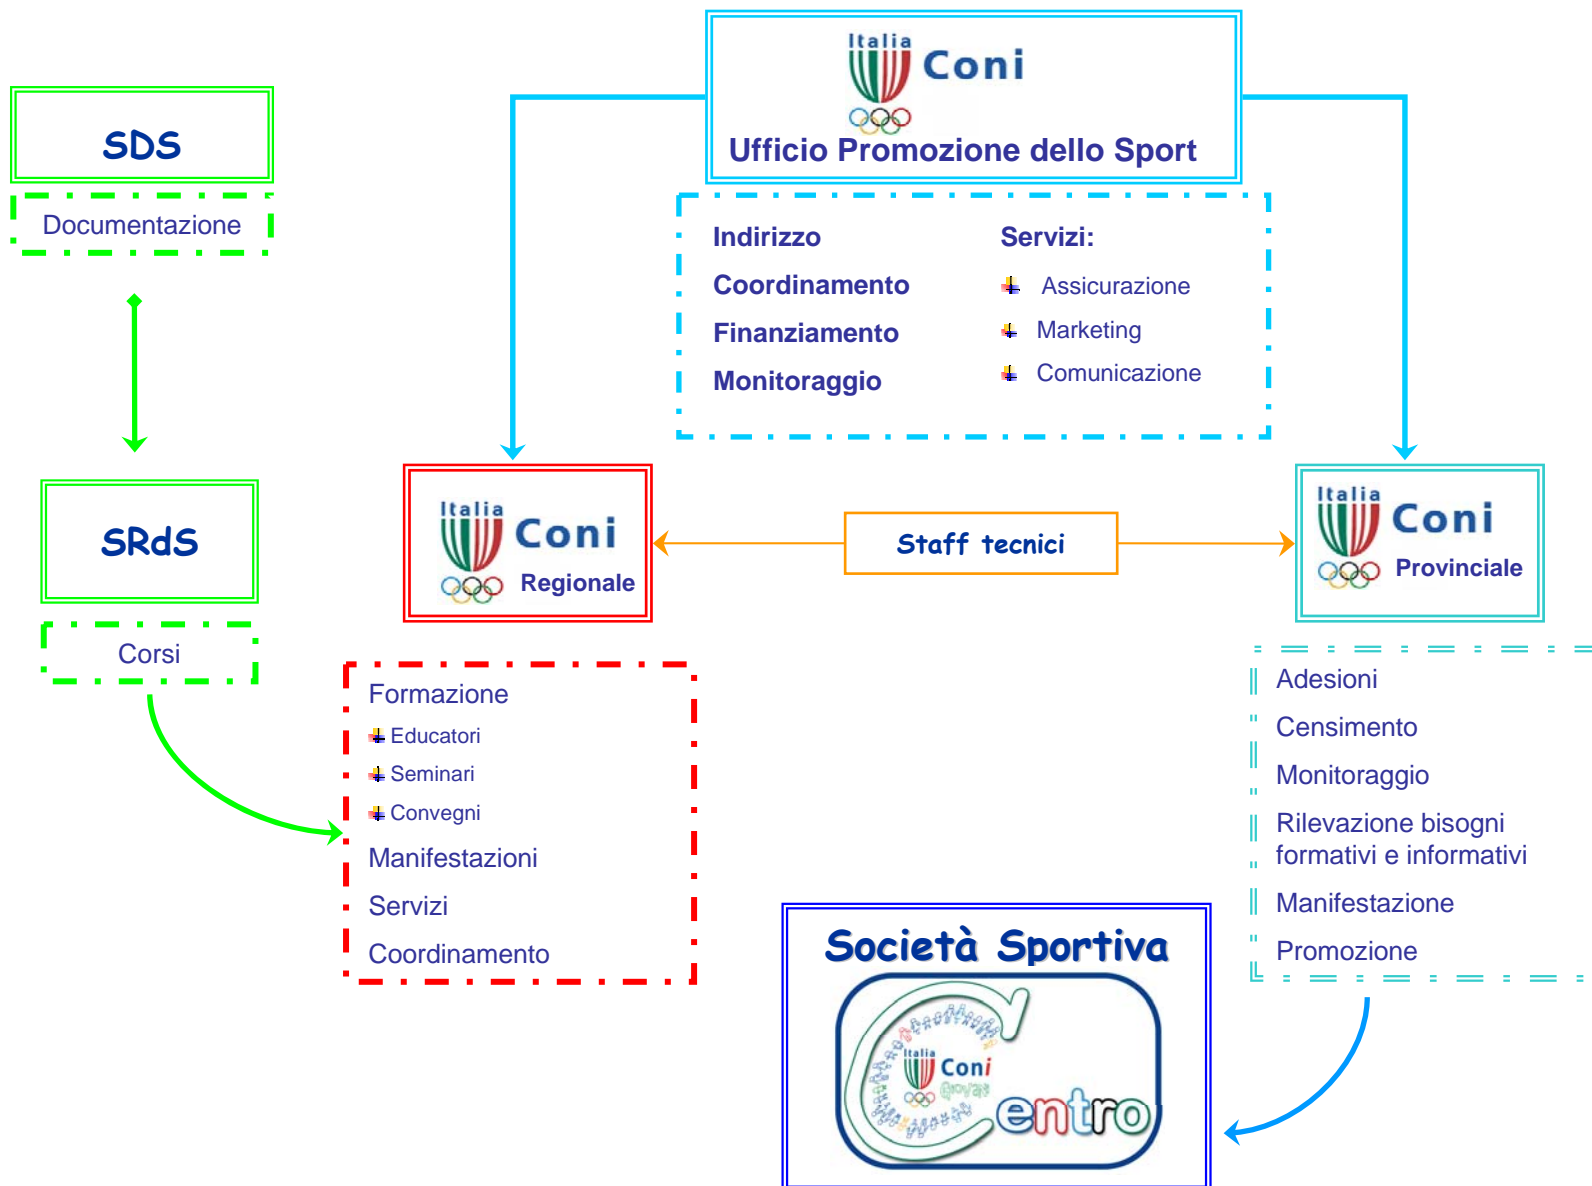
Italia Coni
Ufficio Promozione dello Sport

SDS

Documentazione

Indirizzo
Coordinamento
Finanziamento
Monitoraggio

Servizi:
Assicurazione
Marketing
Comunicazione

SRdS

Corsi

Italia Coni Regionale

Staff tecnici

Italia Coni Provinciale

Formazione
Educatori
Seminari
Convegni
Manifestazioni
Servizi
Coordinamento

Adesioni
Censimento
Monitoraggio
Rilevazione bisogni formativi e informativi
Manifestazione
Promozione

Società Sportiva

Italia Coni Giovani
Centro